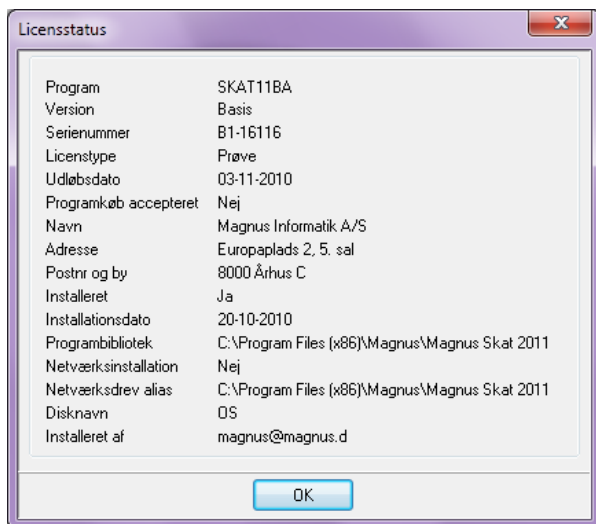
Licensstatus

| | |
|---|---|
| Program | SKAT11BA |
| Version | Basis |
| Serienummer | B1-16116 |
| Licenstype | Prøve |
| Udløbsdato | 03-11-2010 |
| Programkøb accepteret | Nej |
| Navn | Magnus Informatik A/S |
| Adresse | Europaplads 2, 5. sal |
| Postnr og by | 8000 Århus C |
| Installeret | Ja |
| Installationsdato | 20-10-2010 |
| Programbibliotek | C:\Program Files (x86)\Magnus\Magnus Skat 2011 |
| Netværksinstallation | Nej |
| Netværksdrev alias | C:\Program Files (x86)\Magnus\Magnus Skat 2011 |
| Disknavn | OS |
| Installeret af | magnus@magnus.d |

OK